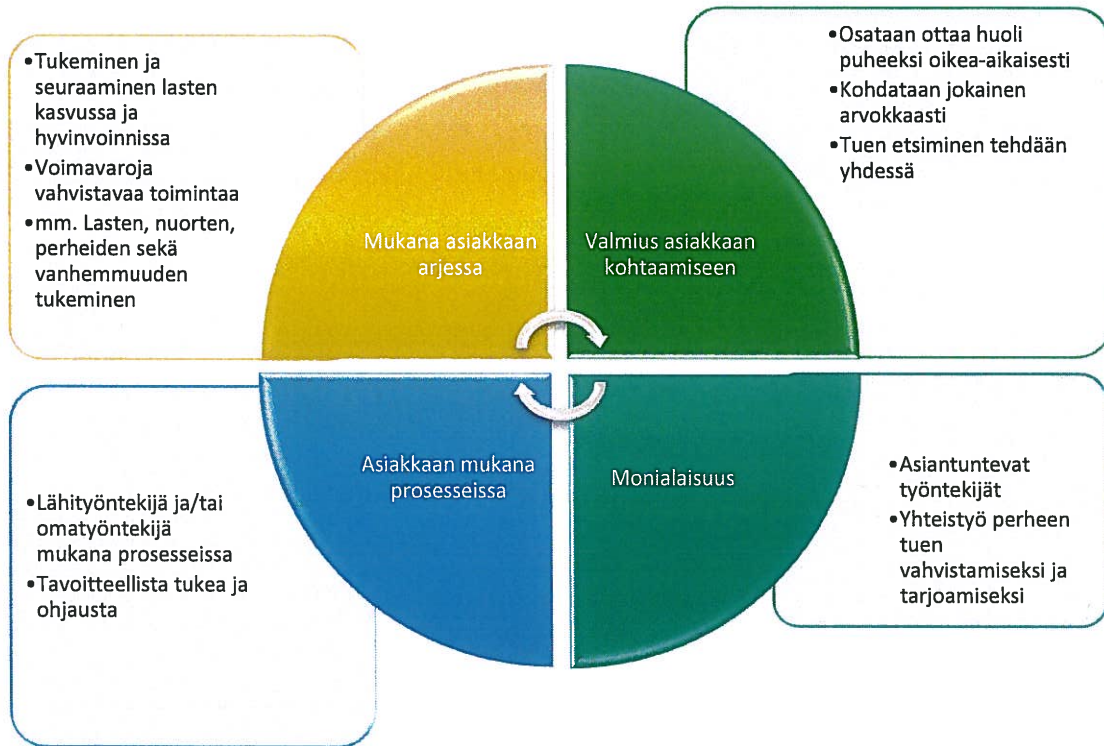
•Tukeminen ja seuraaminen lasten kasvussa ja hyvinvoinnissa
•Voimavaroja vahvistavaa toimintaa
•mm. Lasten, nuorten, perheiden sekä vanhemmuuden tukeminen

Mukana asiakkaan arjessa

Valmius asiakkaan kohtaamiseen

•Osataan ottaa huoli puheeksi oikea-aikaisesti
•Kohdataan jokainen arvokkaasti
•Tuen etsiminen tehdään yhdessä

Asiakkaan mukana prosesseissa

Monialaisuus

•Lähityöntekijä ja/tai omatyöntekijä mukana prosesseissa
•Tavoitteellista tukea ja ohjausta

•Asiantuntevat työntekijät
•Yhteistyö perheen tuen vahvistamiseksi ja tarjoamiseksi